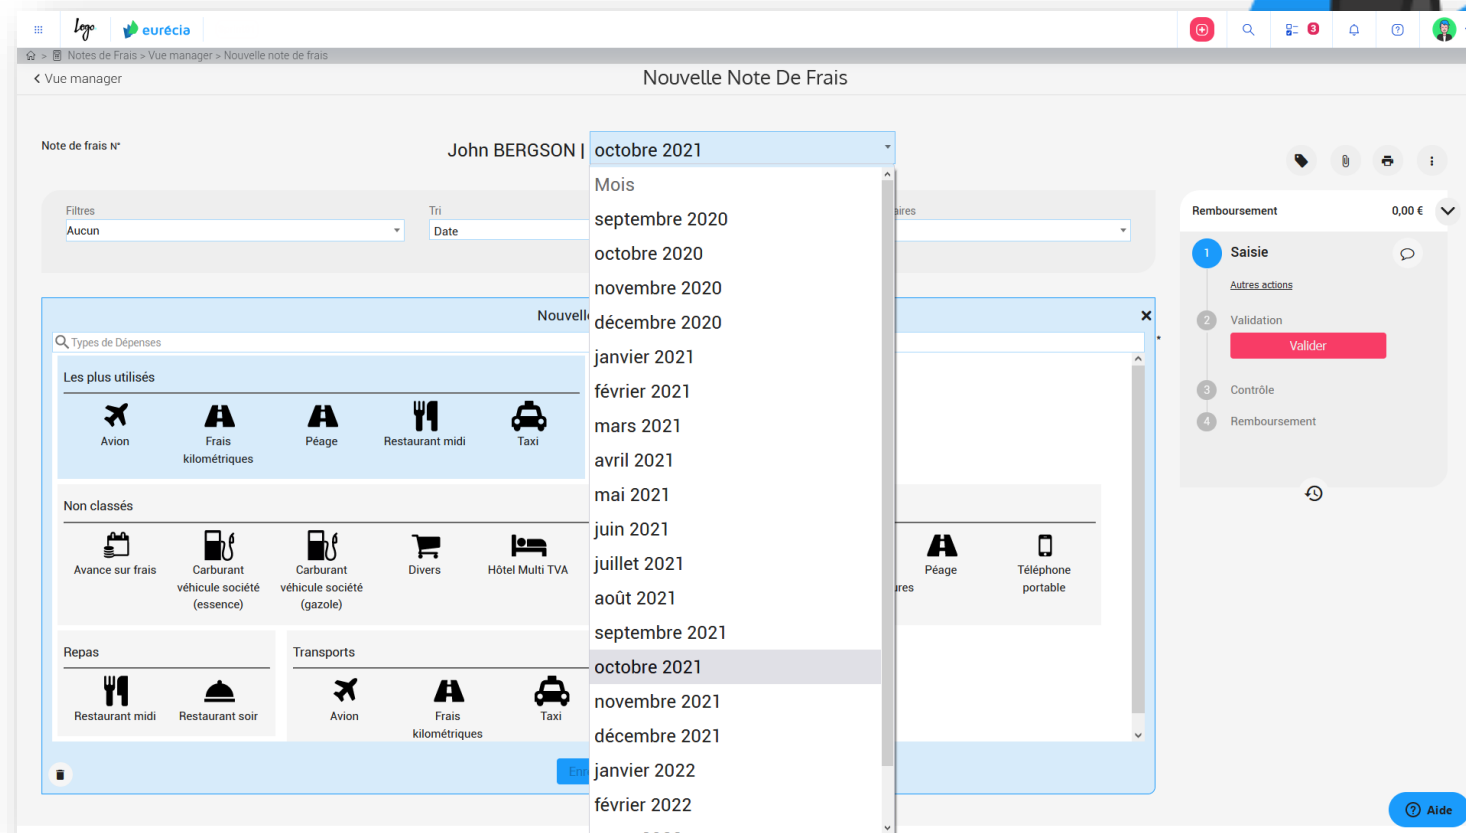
logo eurécia

3

Notes de Frais > Vue manager > Nouvelle note de frais

< Vue manager

Nouvelle Note De Frais

Note de frais N°

John BERGSON | octobre 2021

Mois
septembre 2020
octobre 2020
novembre 2020
décembre 2020
janvier 2021
février 2021
mars 2021
avril 2021
mai 2021
juin 2021
juillet 2021
août 2021
septembre 2021
octobre 2021
novembre 2021
décembre 2021
janvier 2022
février 2022

Filtres
Aucun

Tri
Date

aires

Nouvell

Types de Dépenses

Les plus utilisés

Avion
Frais kilométriques
Péage
Restaurant midi
Taxi

Non classés

Avance sur frais
Carburant véhicule société (essence)
Carburant véhicule société (gazole)
Divers
Hôtel Multi TVA
res
Péage
Téléphone portable

Repas

Restaurant midi
Restaurant soir

Transports

Avion
Frais kilométriques
Taxi

Enr

Remboursement 0,00 €

1 Saisie
Autres actions
2 Validation
Valider
3 Contrôle
4 Remboursement

Aide